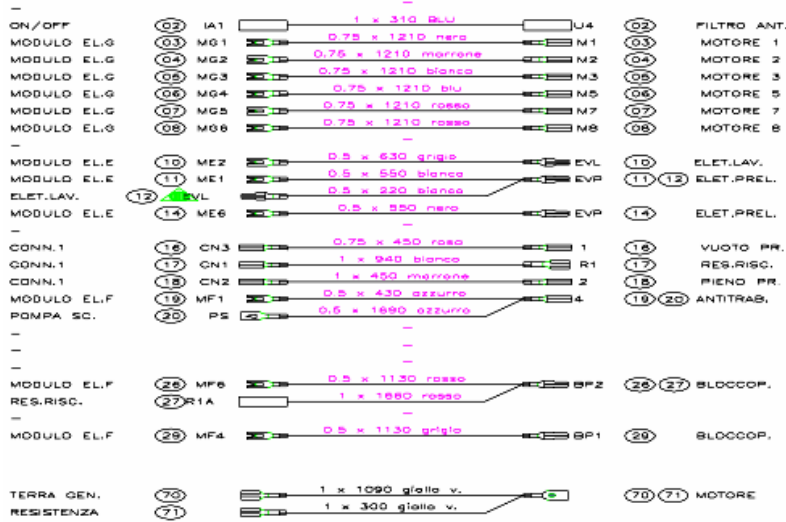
—
ON/OFF (02) IA1 1 x 310 BLU U4 (02) FILTRO ANT.
MODULO EL.G (03) MG1 0.75 x 1210 nero M1 (03) MOTORE 1
MODULO EL.G (04) MG2 0.75 x 1210 marrone M2 (04) MOTORE 2
MODULO EL.G (05) MG3 0.75 x 1210 bianco M3 (05) MOTORE 3
MODULO EL.G (06) MG4 0.75 x 1210 blu M5 (06) MOTORE 5
MODULO EL.G (07) MG5 0.75 x 1210 rosso M7 (07) MOTORE 7
MODULO EL.G (08) MG6 0.75 x 1210 rosso M8 (08) MOTORE 8
—
MODULO EL.E (10) ME2 0.5 x 630 grigio EVL (10) ELET.LAV.
MODULO EL.E (11) ME1 0.5 x 550 bianco EVP (11)(12) ELET.PREL.
ELET.LAV. (12) EVL 0.5 x 220 bianco
MODULO EL.E (14) ME6 0.5 x 550 nero EVP (14) ELET.PREL.
—
CONN.1 (16) CN3 0.75 x 450 rosa 1 (16) VUOTO PR.
CONN.1 (17) CN1 1 x 940 bianco R1 (17) RES.RISC.
CONN.1 (18) CN2 1 x 450 marrone 2 (18) PIENO PR.
MODULO EL.F (19) MF1 0.5 x 430 azzurro 4 (19)(20) ANTITRAB.
POMPA SC. (20) PS 0.5 x 1690 azzurro
—
—
—
MODULO EL.F (26) MF6 0.5 x 1130 rosso BP2 (26)(27) BLOCCOP.
RES.RISC. (27) R1A 1 x 1660 rosso
—
MODULO EL.F (29) MF4 0.5 x 1130 grigio BP1 (29) BLOCCOP.

TERRA GEN. (70) 1 x 1090 giallo v. (70)(71) MOTORE
RESISTENZA (71) 1 x 300 giallo v.